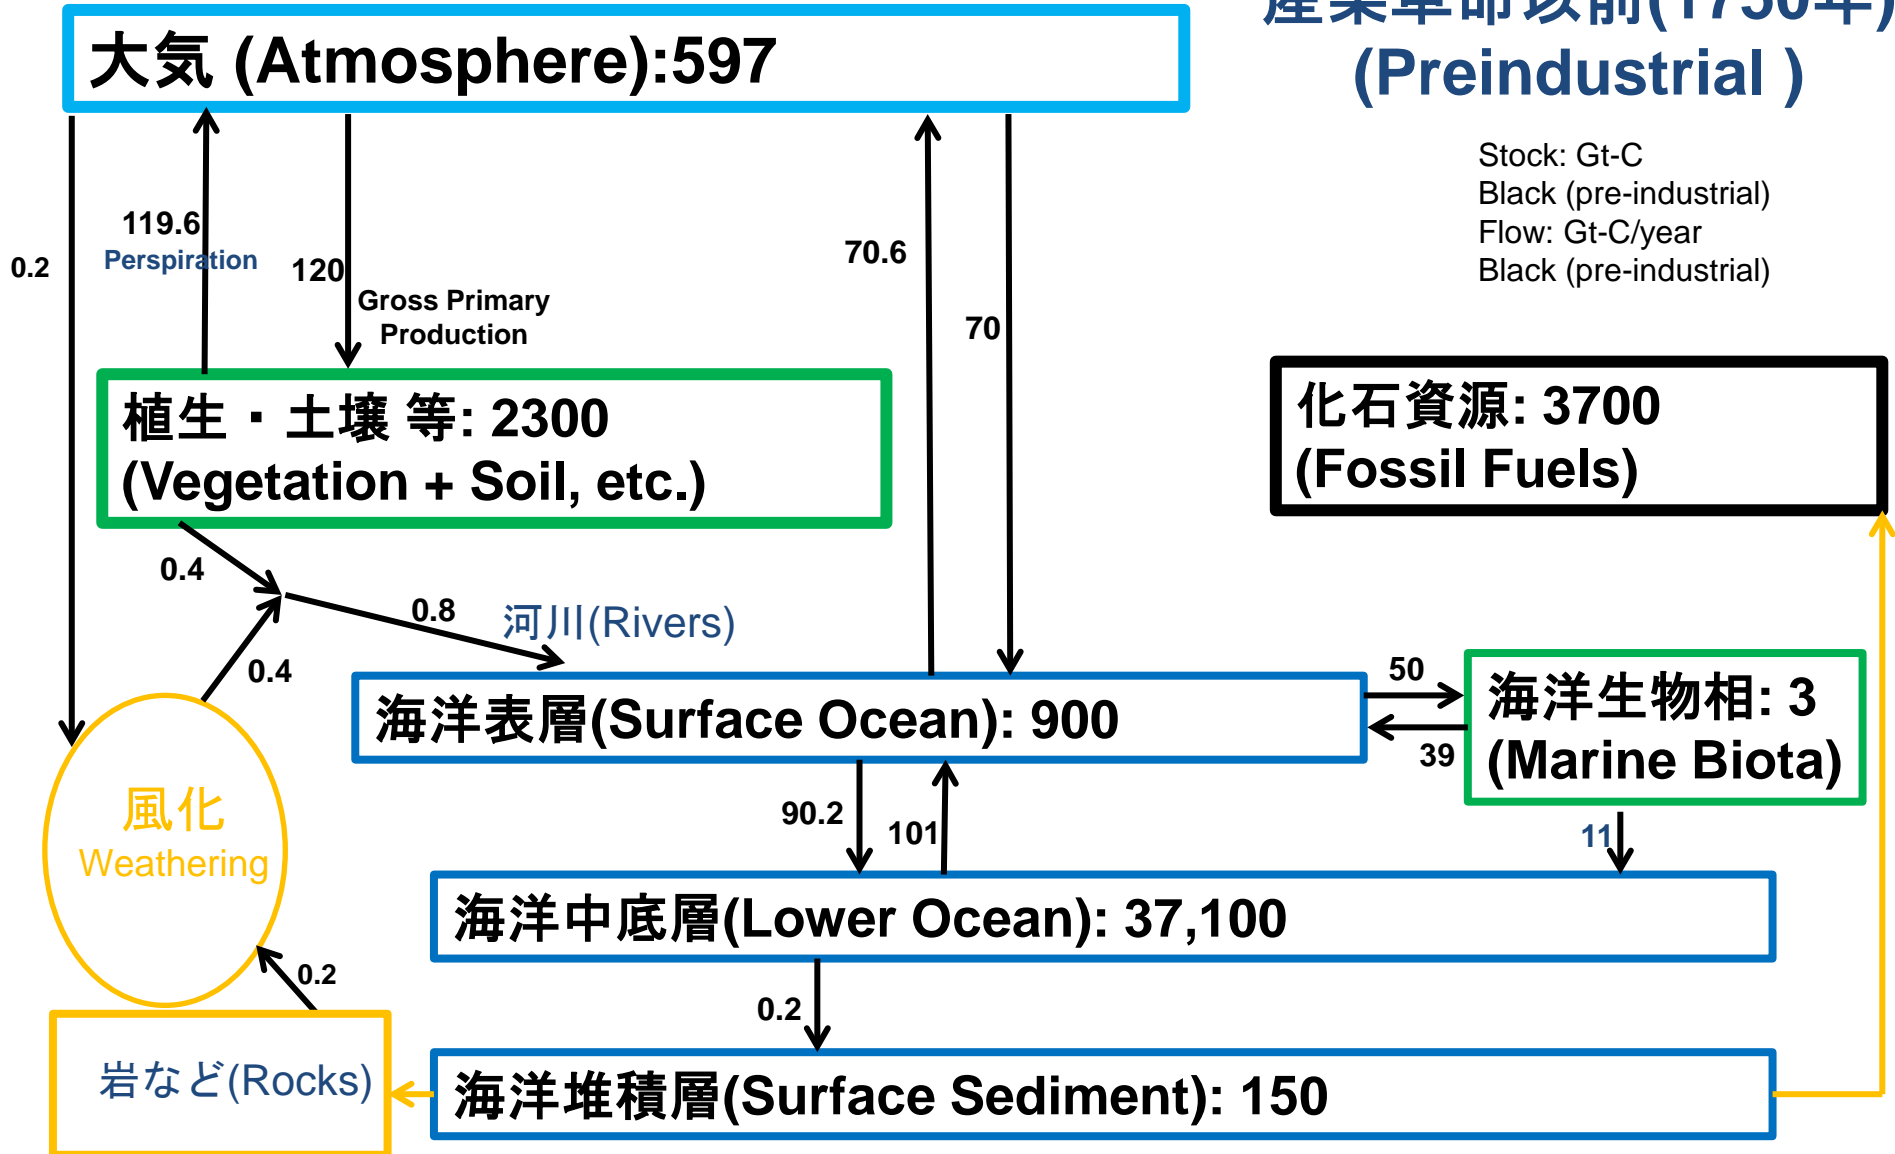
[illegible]
(Preindustrial )

大気 (Atmosphere):597

Stock: Gt-C
Black (pre-industrial)
Flow: Gt-C/year
Black (pre-industrial)

0.2

119.6
Perspiration

120
Gross Primary Production

70.6

70

植生・土壌 等: 2300
(Vegetation + Soil, etc.)

化石資源: 3700
(Fossil Fuels)

0.4

0.8

河川(Rivers)

0.4

海洋表層(Surface Ocean): 900

50

39

海洋生物相: 3
(Marine Biota)

風化
Weathering

90.2

101

11

海洋中底層(Lower Ocean): 37,100

0.2

0.2

岩など(Rocks)

海洋堆積層(Surface Sediment): 150